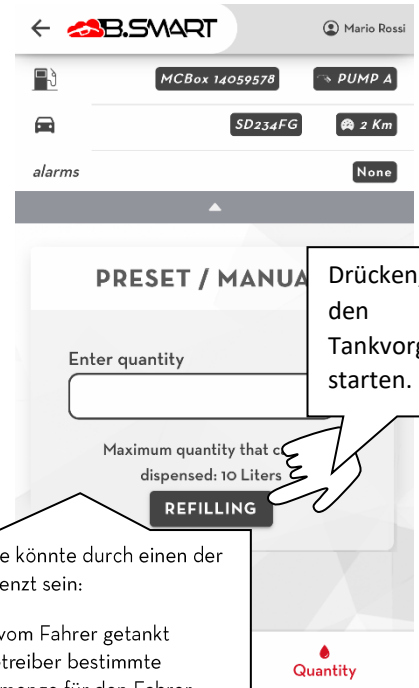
B.SMART

Mario Rossi

MCBox 14059578

PUMP A

SD234FG

2 Km

alarms

None

PRESET / MANUA

Enter quantity

Maximum quantity that c dispensed: 10 Liters

REFILLING

Drücken, den Tankvorg starten.

e könnte durch einen der enzt sein:

vom Fahrer getankt treiber bestimmte

Quantity